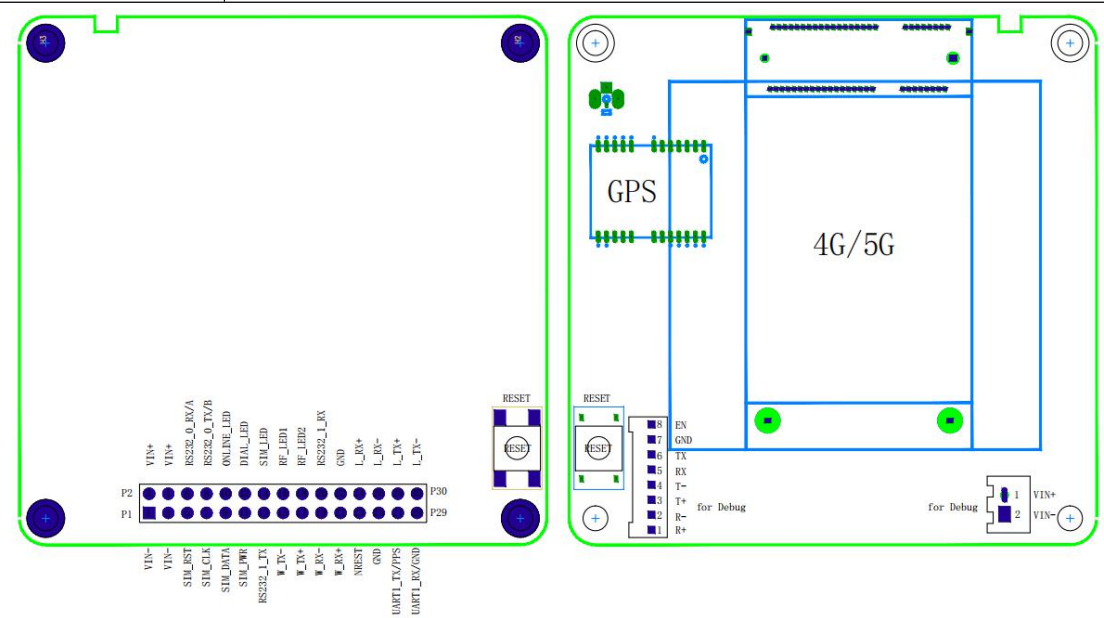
H3
H2
VIN+
VIN+
RS232_0_RX/A
RS232_0_TX/B
ONLINE_LED
DIAL_LED
SIM_LED
RF_LED1
RF_LED2
RS232_1_RX
GND
L_RX+
L_RX-
L_TX+
L_TX-
P2
P30
P1
P29
VIN-
VIN-
SIM_RST
SIM_CLK
SIM_DATA
SIM_PWR
RS232_1_TX
W_TX-
W_TX+
W_RX-
W_RX+
NREST
GND
UART1_TX/PPS
UART1_RX/GND
RESET
RESET

GPS
4G/5G
RESET
RESET
8 EN
7 GND
6 TX
5 RX
4 T-
3 T+
2 R-
1 R+
for Debug
for Debug
1 VIN+
2 VIN-